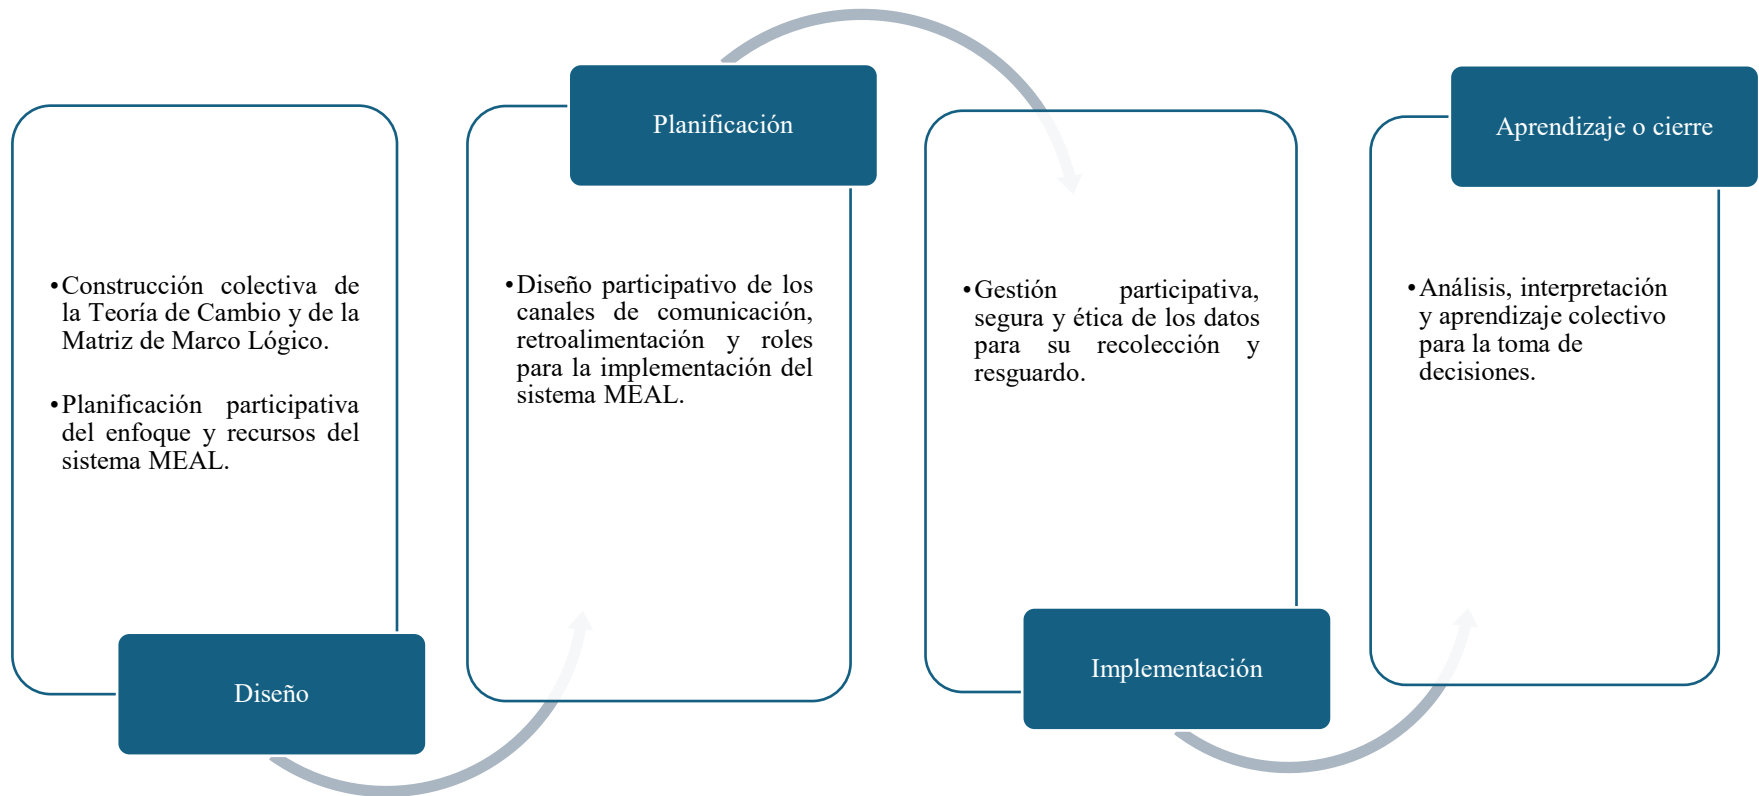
• Construcción colectiva de la Teoría de Cambio y de la Matriz de Marco Lógico.

• Planificación participativa del enfoque y recursos del sistema MEAL.

Diseño

Planificación

• Diseño participativo de los canales de comunicación, retroalimentación y roles para la implementación del sistema MEAL.

• Gestión participativa, segura y ética de los datos para su recolección y resguardo.

Implementación

Aprendizaje o cierre

• Análisis, interpretación y aprendizaje colectivo para la toma de decisiones.